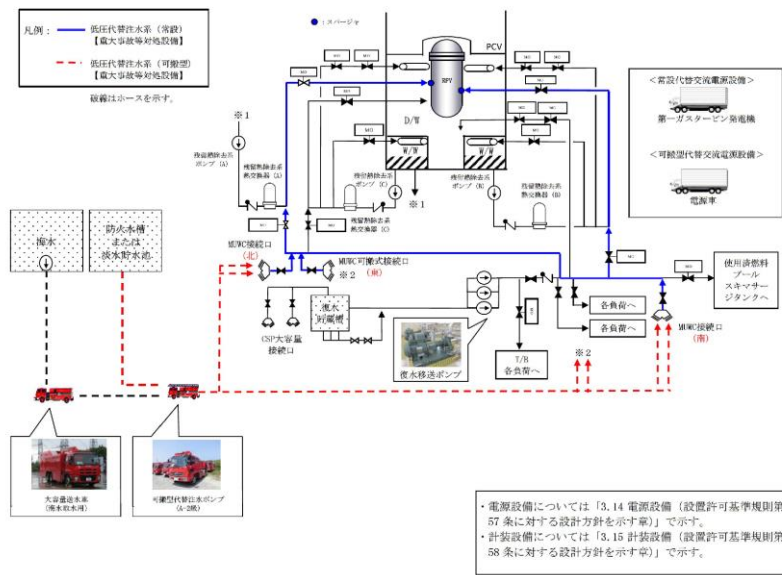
凡例：
低圧代替注水系（常設）【重大事故等対処設備】
低圧代替注水系（可搬型）【重大事故等対処設備】
破線はホースを示す。

●：スパージャ

PCV
RPV
MO
MO
MO
MO
MO
MO
MO
D/W
W/W
W/W

※1
残留熱除去系ポンプ（A）
残留熱除去系熱交換器（A）
残留熱除去系ポンプ（C）
残留熱除去系熱交換器（C）
残留熱除去系ポンプ（B）
残留熱除去系熱交換器（B）
※1

＜常設代替交流電源設備＞
第一ガスタービン発電機
＜可搬型代替交流電源設備＞
電源車

海水
防火水槽または淡水貯水池

MUWC接続口（北）
MUWC可搬式接続口（南）
※2
MO
MO
使用済燃料プールスキマサージタンクへ
復水貯蔵槽
CSP大容量接続口
各負荷へ
各負荷へ
復水移送ポンプ
T/B各負荷へ
※2
MUWC接続口（南）

大容量送水車（海水取水用）
可搬型代替注水ポンプ（A-2級）

・電源設備については「3.14 電源設備（設置許可基準規則第57条に対する設計方針を示す章）」で示す。
・計装設備については「3.15 計装設備（設置許可基準規則第58条に対する設計方針を示す章）」で示す。